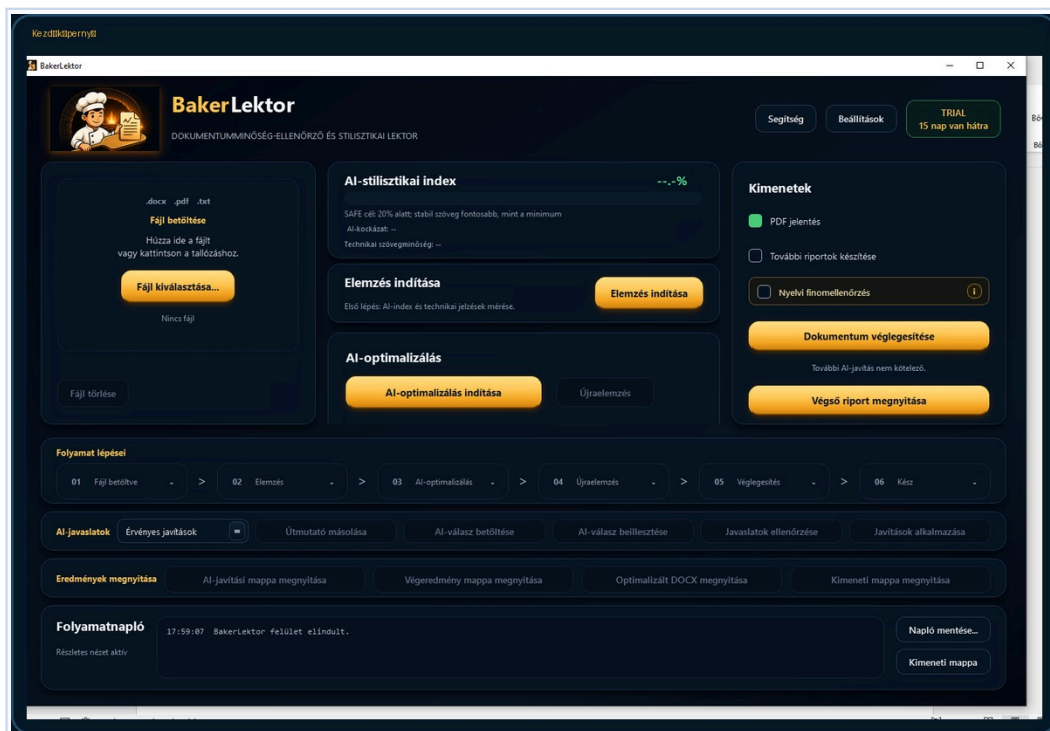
Kezdőképernyő

BakerLektor

BakerLektor
DOKUMENTUMMINŐSÉG-ELLENŐRZŐ ÉS STILISZTIKAI LEKTOR

Segítség
Beállítások
TRIAL
15 nap van hátra

.docx .pdf .txt
Fájl betöltése
Húzza ide a fájlt vagy kattintson a tallózáshoz.
Fájl kiválasztása...
Nincs fájl

Fájl törlése

AI-stilisztikai index
--.-%
SAFE cél: 20% alatt; stabil szöveg fontosabb, mint a minimum
AI-kockázat: --
Technikai szövegminőség: --

Elemzés indítása
Első lépés: AI-index és technikai jelzések mérése.
Elemzés indítása

AI-optimalizálás
AI-optimalizálás indítása
Újraelemzés

Kimenetek
PDF jelentés
További riportok készítése
Nyelvi finomellenőrzés
Dokumentum véglegesítése
További AI-javítás nem kötelező.
Végső riport megnyitása

Folyamat lépései
01 Fájl betöltve > 02 Elemzés > 03 AI-optimalizálás > 04 Újraelemzés > 05 Véglegesítés > 06 Kész

AI-javaslatok
Érvényes javítások
Útmutató másolása
AI-válasz betöltése
AI-válasz beillesztése
Javaslatok ellenőrzése
Javítások alkalmazása

Eredmények megnyitása
AI-javítási mappa megnyitása
Végeredmény mappa megnyitása
Optimalizált DOCX megnyitása
Kimeneti mappa megnyitása

Folyamatnapló
Részletes nézet aktív
17:59:07 BakerLektor felület elindult.
Napló mentése...
Kimeneti mappa